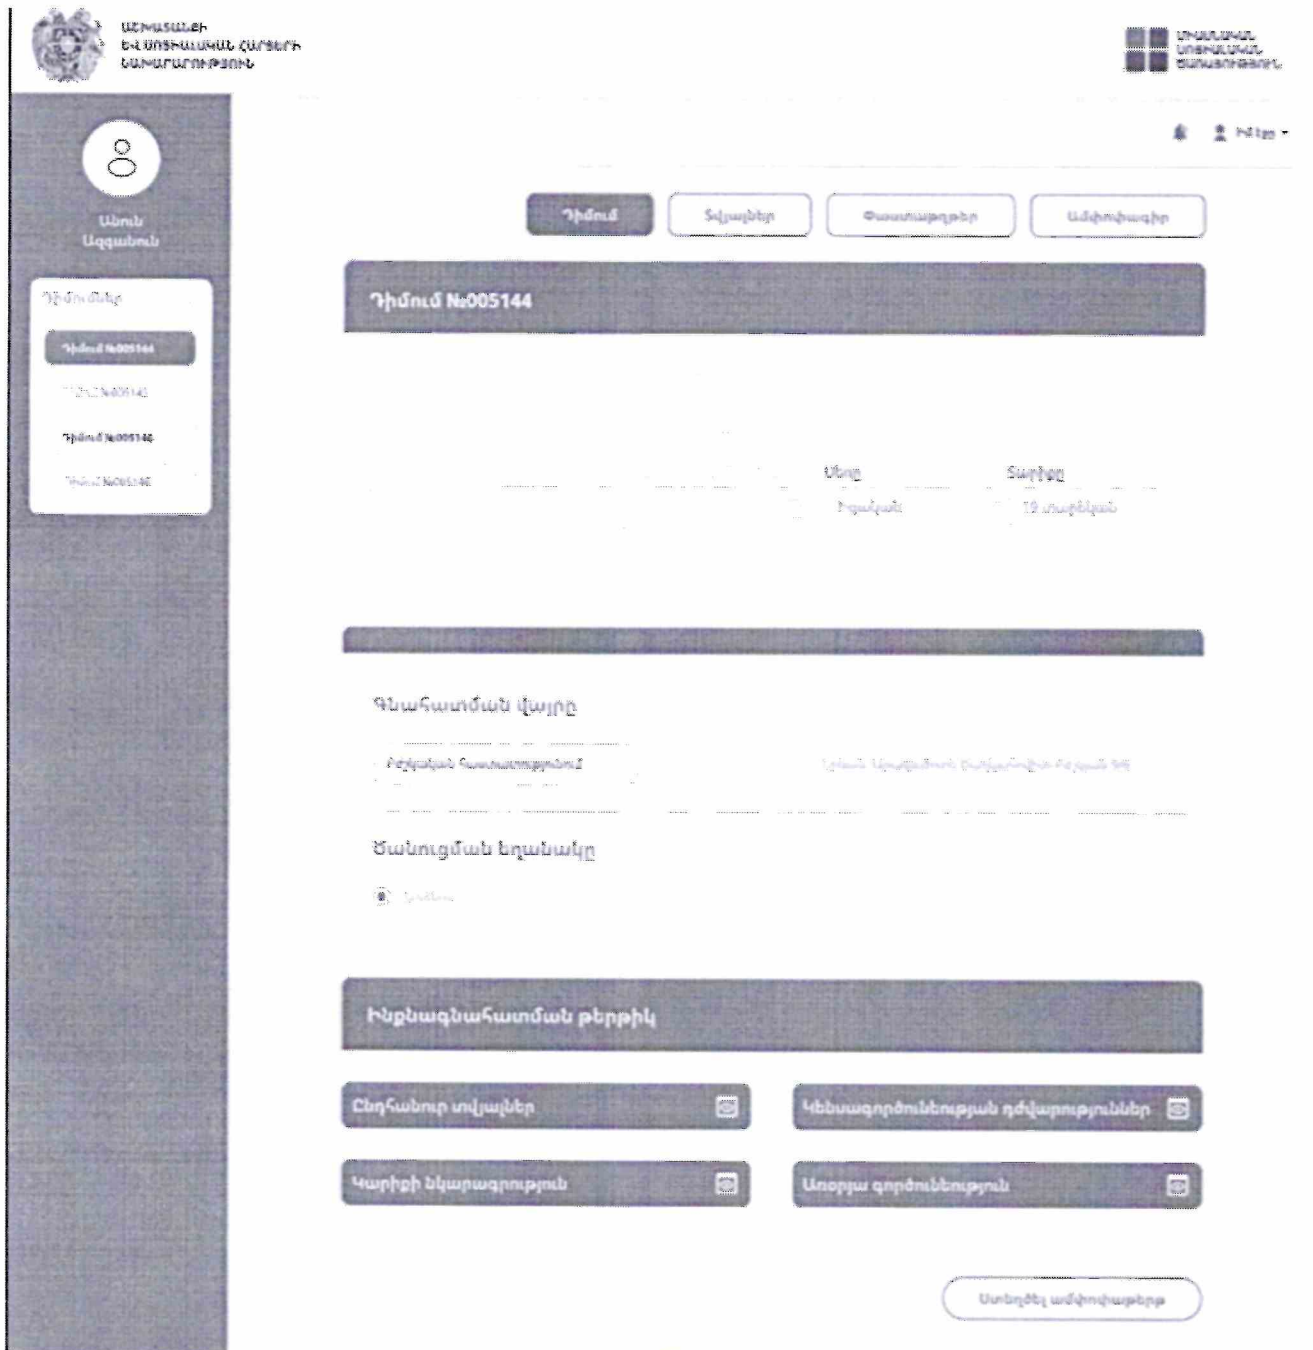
ԱՇԽԱՏԱՆՔԻ ԵՎ ՍՈՑԻԱԼԱԿԱՆ ՀԱՐՑԵՐԻ ՆԱԽԱՐԱՐՈՒԹՅՈՒՆ

ՄԻԱՍՆԱԿԱՆ ՍՈՑԻԱԼԱԿԱՆ ԾԱՌԱՅՈՒԹՅՈՒՆ

Իմ էջ

Անուն Ազգանուն

Դիմումներ

Դիմում №005144

Դիմում №005145

Դիմում №005146

Դիմում №005146

Դիմում

Տվյալներ

Փաստաթղթեր

Ամփոփագիր

Դիմում №005144

Սեռը
Իգական

Տարիքը
19 տարեկան

Գնահատման վայրը

Բժշկական Հաստատություն2

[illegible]

Ծանուցման եղանակը

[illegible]

Ինքնագնահատման թերթիկ

Ընդհանուր տվյալներ

Կենսագործունեության դժվարություններ

Կարիքի նկարագրություն

Առօրյա գործունեություն

Ստեղծել ամփոփագիր